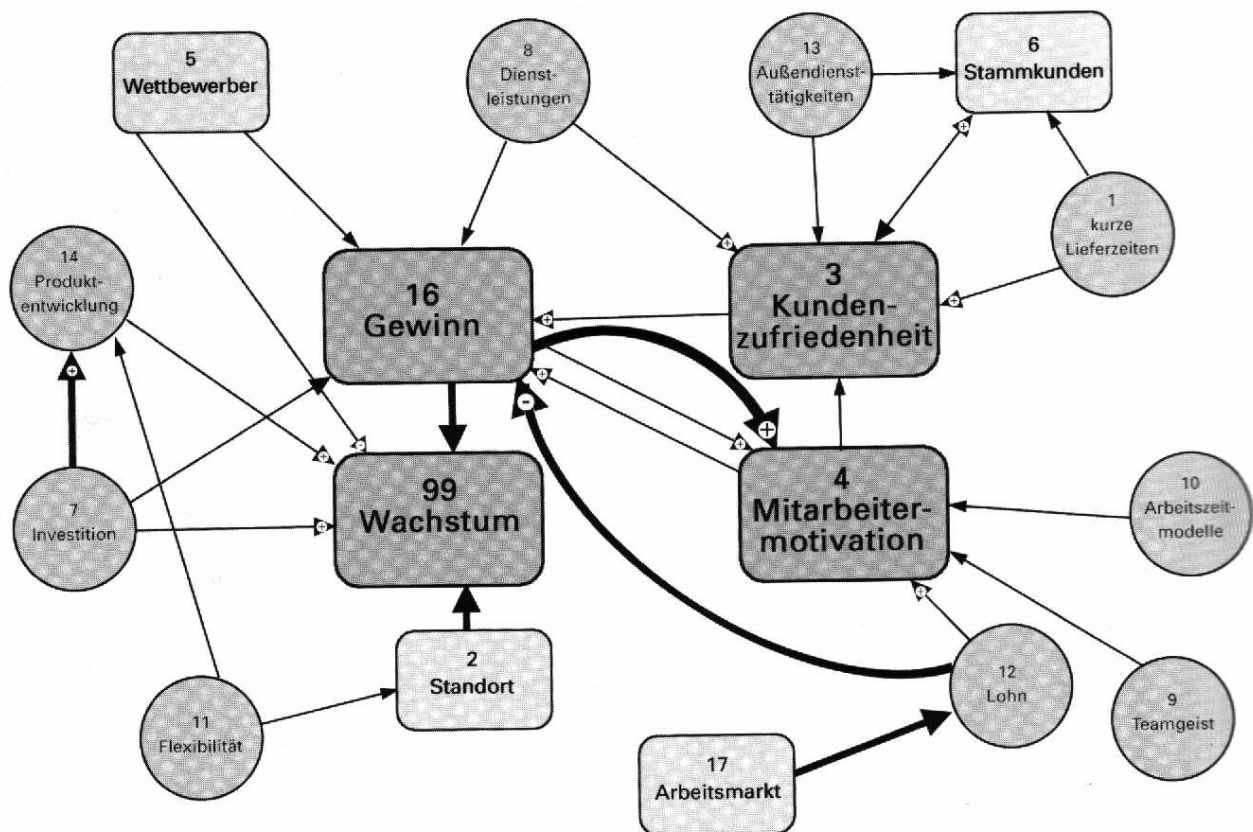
5
Wettbewerber

8
Dienstleistungen

13
Außendiensttätigkeiten

6
Stammkunden

1
kurze Lieferzeiten

14
Produktentwicklung

16
Gewinn

3
Kundenzufriedenheit

99
Wachstum

4
Mitarbeitermotivation

7
Investition

10
Arbeitszeitmodelle

2
Standort

12
Lohn

11
Flexibilität

9
Teamgeist

17
Arbeitsmarkt